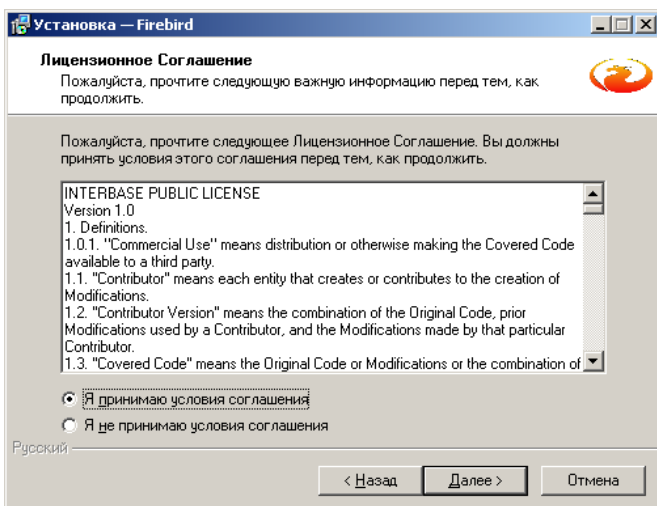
Установка — Firebird

Лицензионное Соглашение
Пожалуйста, прочтите следующую важную информацию перед тем, как продолжить.

Пожалуйста, прочтите следующее Лицензионное Соглашение. Вы должны принять условия этого соглашения перед тем, как продолжить.

INTERBASE PUBLIC LICENSE
Version 1.0
1. Definitions.
1.0.1. "Commercial Use" means distribution or otherwise making the Covered Code available to a third party.
1.1. "Contributor" means each entity that creates or contributes to the creation of Modifications.
1.2. "Contributor Version" means the combination of the Original Code, prior Modifications used by a Contributor, and the Modifications made by that particular Contributor.
1.3. "Covered Code" means the Original Code or Modifications or the combination of

Я принимаю условия соглашения
Я не принимаю условия соглашения

Русский

< Назад
Далее >
Отмена